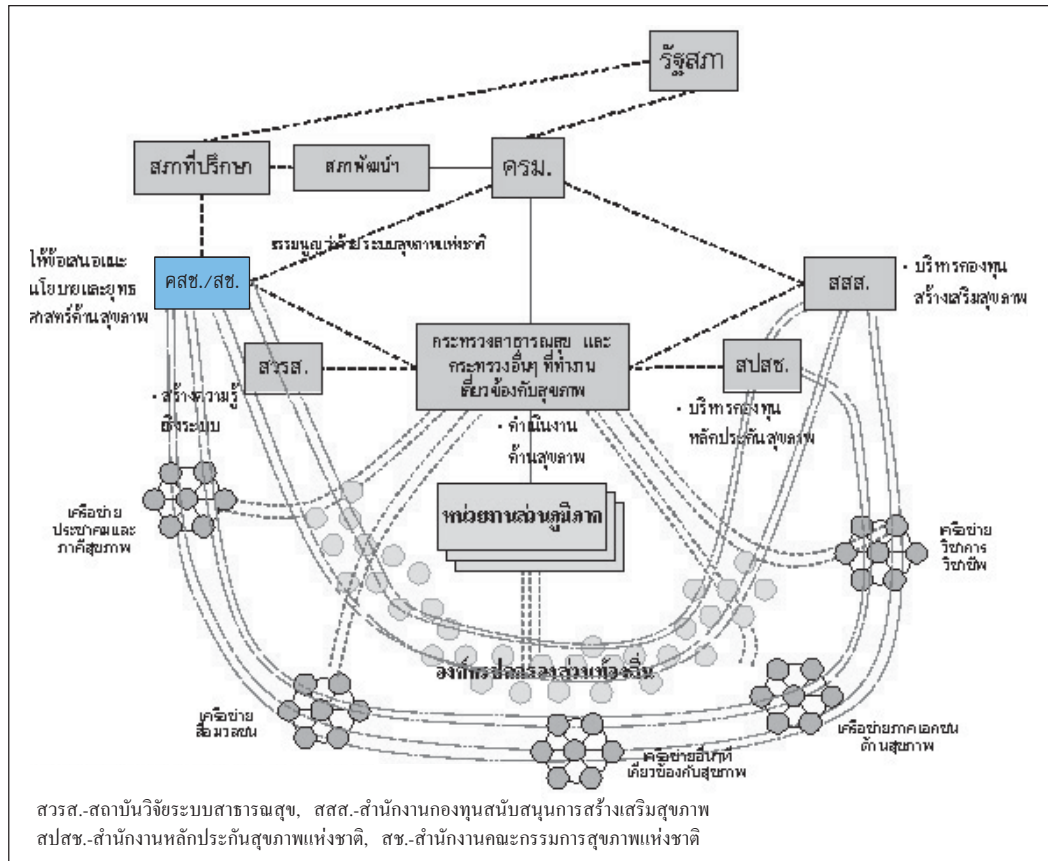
รัฐสภา

สภาที่ปรึกษา

สภาพัฒนา

ครม.

ธรรมนูญว่าด้วยระบบสุขภาพแห่งชาติ

ให้ข้อเสนอและนโยบายและยุทธศาสตร์ด้านสุขภาพ

คสช./สช.

สสส.

• บริหารกองทุนสร้างเสริมสุขภาพ

สวรส.

กระทรวงสาธารณสุข และกระทรวงอื่นๆ ที่ทำงานเกี่ยวข้องกับสุขภาพ

สปสช.

• สร้างความรู้ถึงระบบ

• ดำเนินงานด้านสุขภาพ

• บริหารกองทุนหลักประกันสุขภาพ

เครือข่ายประชาคมและภาคีสุขภาพ

หน่วยงานส่วนภูมิภาค

เครือข่ายวิชาการวิชาชีพ

องค์กรปกครองส่วนท้องถิ่น

เครือข่ายสื่อมวลชน

เครือข่ายอื่นที่เกี่ยวข้องกับสุขภาพ

เครือข่ายภาคเอกชนด้านสุขภาพ

สวรส.-สถาบันวิจัยระบบสาธารณสุข, สสส.-สำนักงานกองทุนสนับสนุนการสร้างเสริมสุขภาพ
สปสช.-สำนักงานหลักประกันสุขภาพแห่งชาติ, สช.-สำนักงานคณะกรรมการสุขภาพแห่งชาติ